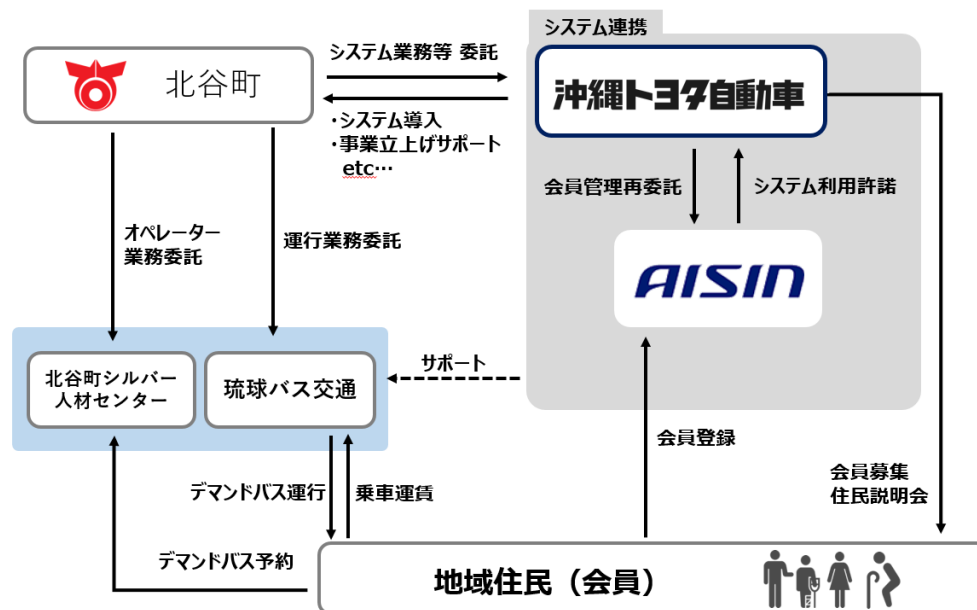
北谷町

システム業務等 委託

・システム導入
・事業立上げサポート
etc…

システム連携

沖縄トヨタ自動車

会員管理再委託

システム利用許諾

AISIN

オペレーター
業務委託

運行業務委託

北谷町シルバー
人材センター

琉球バス交通

サポート

会員登録

会員募集
住民説明会

デマンドバス運行

乗車運賃

デマンドバス予約

地域住民（会員）